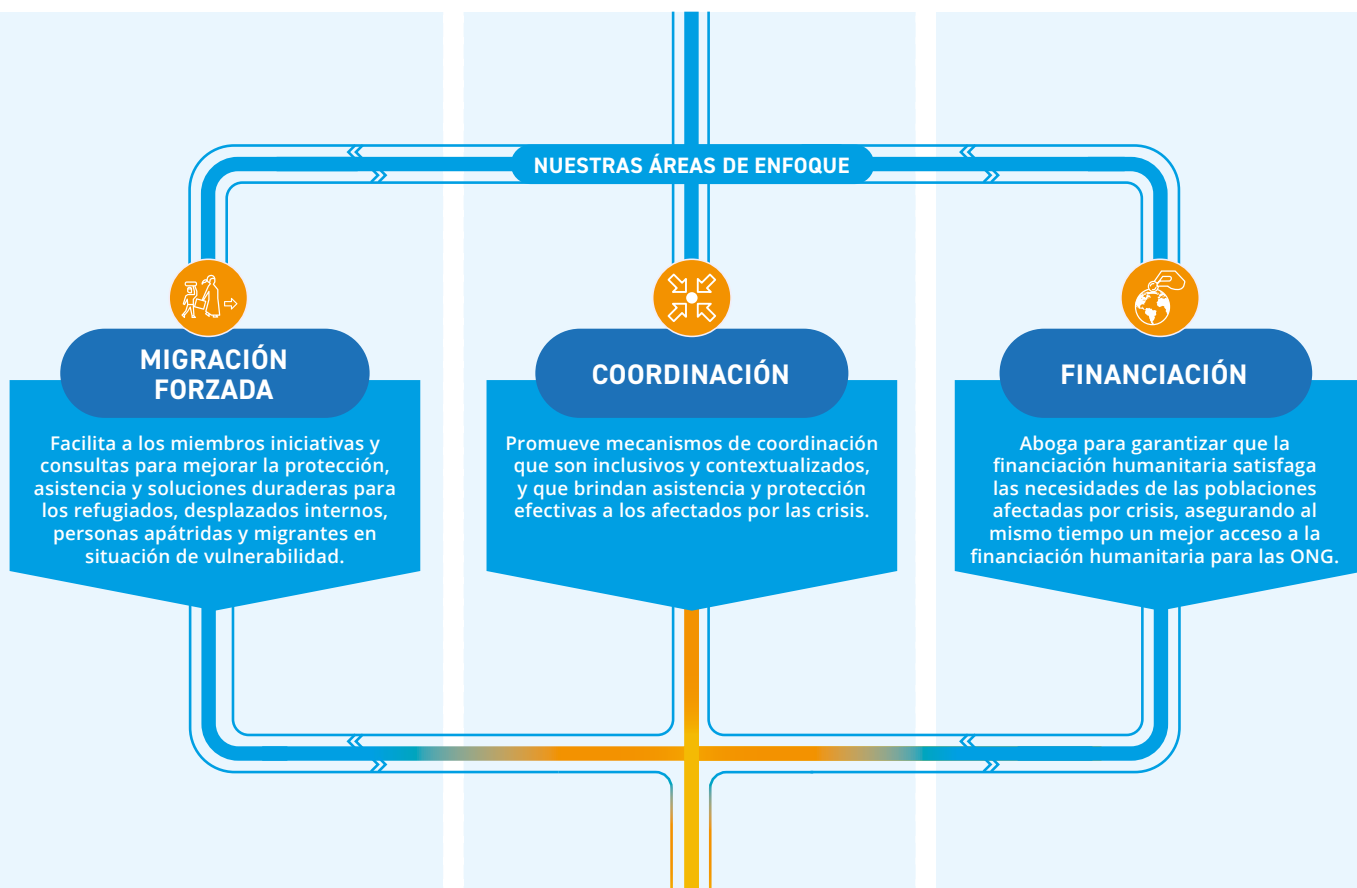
NUESTRAS ÁREAS DE ENFOQUE

MIGRACIÓN FORZADA

Facilita a los miembros iniciativas y consultas para mejorar la protección, asistencia y soluciones duraderas para los refugiados, desplazados internos, personas apátridas y migrantes en situación de vulnerabilidad.

COORDINACIÓN

Promueve mecanismos de coordinación que son inclusivos y contextualizados, y que brindan asistencia y protección efectivas a los afectados por las crisis.

FINANCIACIÓN

Aboga para garantizar que la financiación humanitaria satisfaga las necesidades de las poblaciones afectadas por crisis, asegurando al mismo tiempo un mejor acceso a la financiación humanitaria para las ONG.